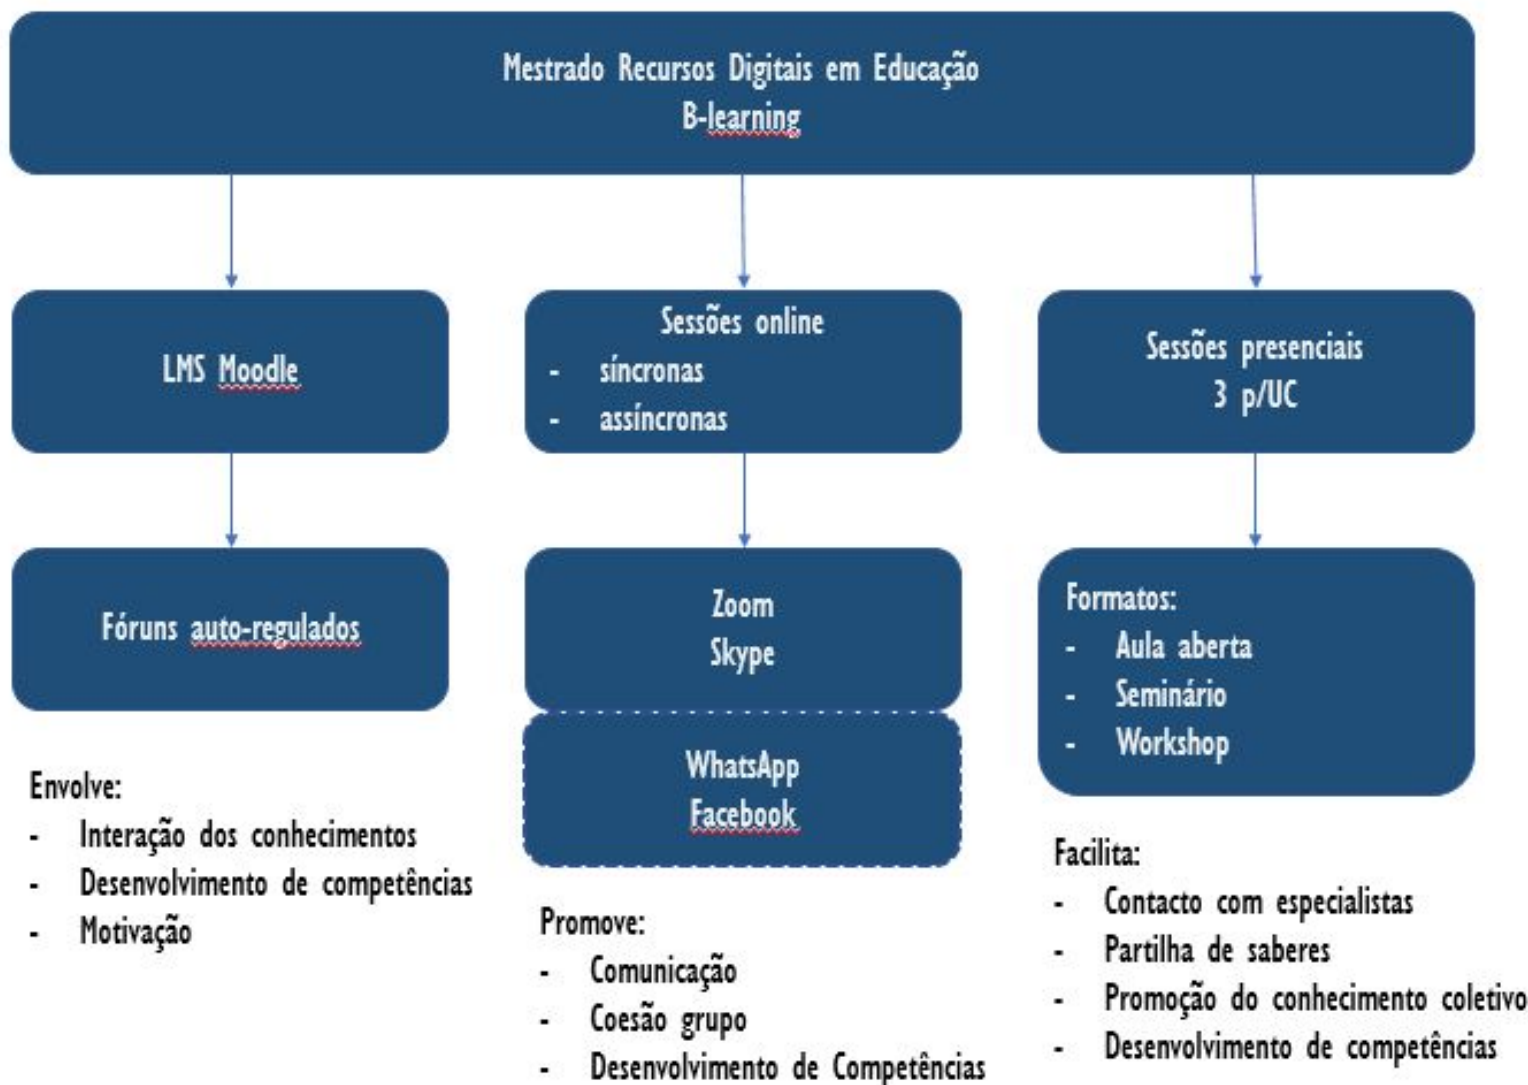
Mestrado Recursos Digitais em Educação
B-learning

LMS Moodle

Sessões online
- síncronas
- assíncronas

Sessões presenciais
3 p/UC

Fóruns auto-regulados

Zoom
Skype

WhatsApp
Facebook

Formatos:
- Aula aberta
- Seminário
- Workshop

Envolve:
- Interação dos conhecimentos
- Desenvolvimento de competências
- Motivação

Promove:
- Comunicação
- Coesão grupo
- Desenvolvimento de Competências

Facilita:
- Contacto com especialistas
- Partilha de saberes
- Promoção do conhecimento coletivo
- Desenvolvimento de competências